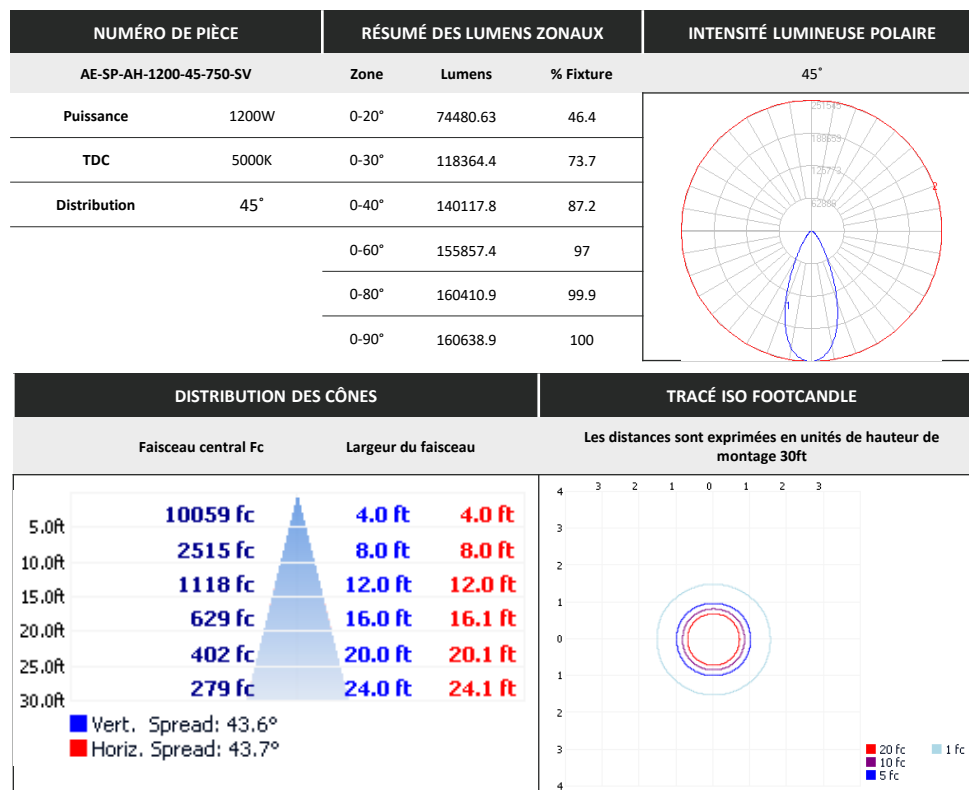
NUMÉRO DE PIÈCE

AE-SP-AH-1200-45-750-SV

| | |
|---|---|
| Puissance | 1200W |
| TDC | 5000K |
| Distribution | 45˚ |

RÉSUMÉ DES LUMENS ZONAUX

| Zone | Lumens | % Fixture |
|---|---|---|
| 0-20° | 74480.63 | 46.4 |
| 0-30° | 118364.4 | 73.7 |
| 0-40° | 140117.8 | 87.2 |
| 0-60° | 155857.4 | 97 |
| 0-80° | 160410.9 | 99.9 |
| 0-90° | 160638.9 | 100 |

INTENSITÉ LUMINEUSE POLAIRE

45˚

251515
188636
125757
62878
2
1

DISTRIBUTION DES CÔNES

Faisceau central Fc

Largeur du faisceau

| | | | |
|---|---|---|---|
| 5.0ft | 10059 fc | 4.0 ft | 4.0 ft |
| 10.0ft | 2515 fc | 8.0 ft | 8.0 ft |
| 15.0ft | 1118 fc | 12.0 ft | 12.0 ft |
| 20.0ft | 629 fc | 16.0 ft | 16.1 ft |
| 25.0ft | 402 fc | 20.0 ft | 20.1 ft |
| 30.0ft | 279 fc | 24.0 ft | 24.1 ft |

Vert. Spread: 43.6°
Horiz. Spread: 43.7°

TRACÉ ISO FOOTCANDLE

Les distances sont exprimées en unités de hauteur de montage 30ft

3 2 1 0 1 2 3
4
3
2
1
0
1
2
3
4

20 fc
10 fc
5 fc
1 fc